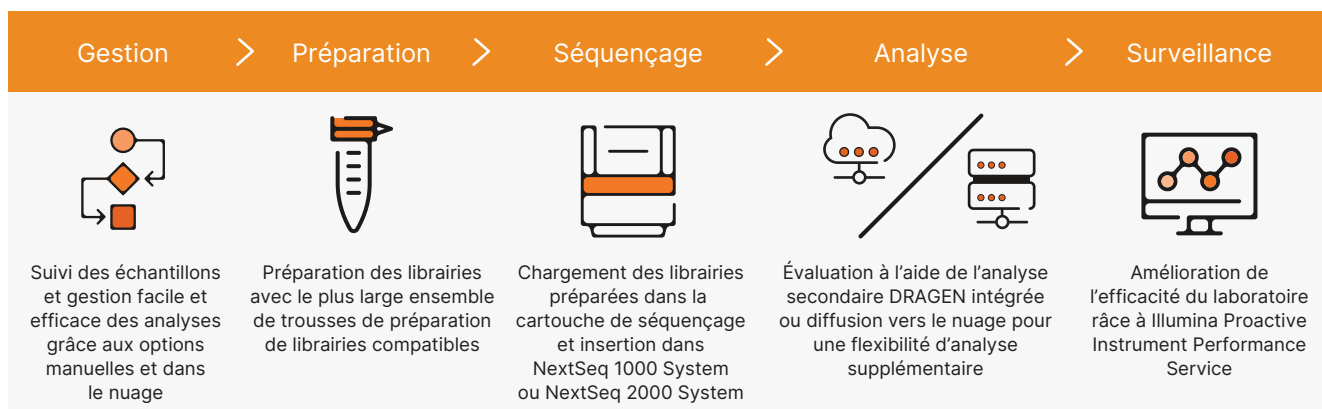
Gestion > Préparation > Séquençage > Analyse > Surveillance

Suivi des échantillons et gestion facile et efficace des analyses grâce aux options manuelles et dans le nuage

Préparation des librairies avec le plus large ensemble de trousses de préparation de librairies compatibles

Chargement des librairies préparées dans la cartouche de séquençage et insertion dans NextSeq 1000 System ou NextSeq 2000 System

Évaluation à l'aide de l'analyse secondaire DRAGEN intégrée ou diffusion vers le nuage pour une flexibilité d'analyse supplémentaire

Amélioration de l'efficacité du laboratoire râce à Illumina Proactive Instrument Performance Service